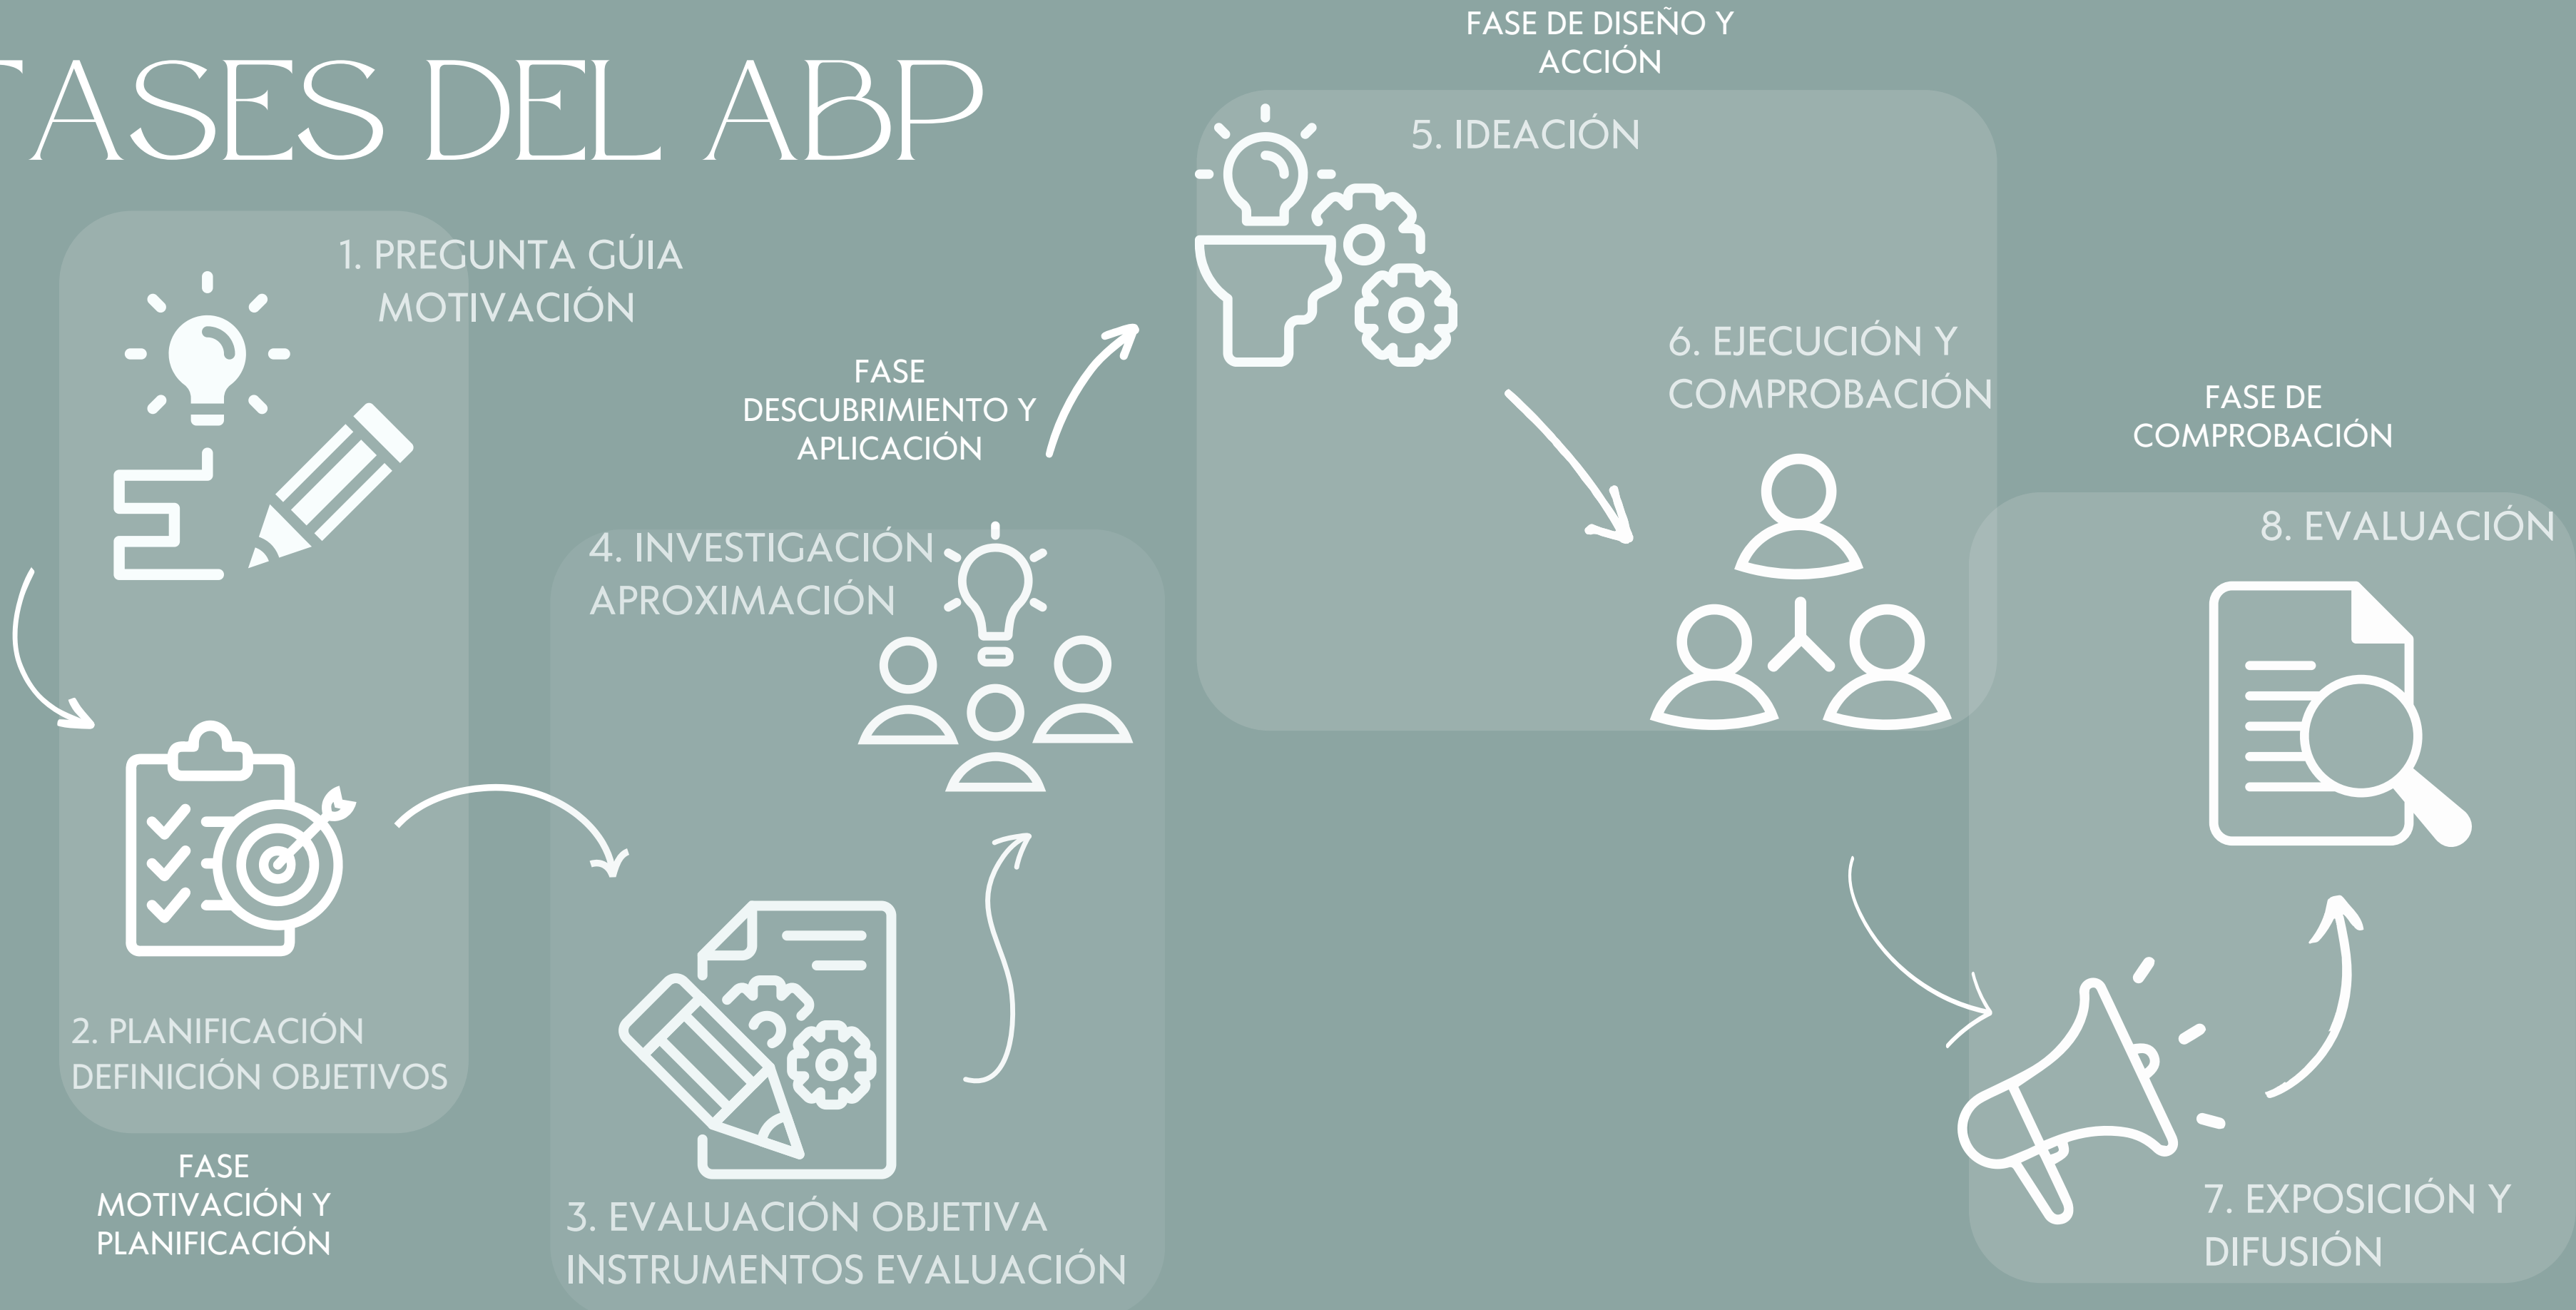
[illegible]ASES DEL ABP

1. PREGUNTA GÚIA
MOTIVACIÓN

2. PLANIFICACIÓN
DEFINICIÓN OBJETIVOS

FASE
MOTIVACIÓN Y
PLANIFICACIÓN

3. EVALUACIÓN OBJETIVA
INSTRUMENTOS EVALUACIÓN

4. INVESTIGACIÓN
APROXIMACIÓN

FASE
DESCUBRIMIENTO Y
APLICACIÓN

FASE DE DISEÑO Y
ACCIÓN

5. IDEACIÓN

6. EJECUCIÓN Y
COMPROBACIÓN

FASE DE
COMPROBACIÓN

8. EVALUACIÓN

7. EXPOSICIÓN Y
DIFUSIÓN